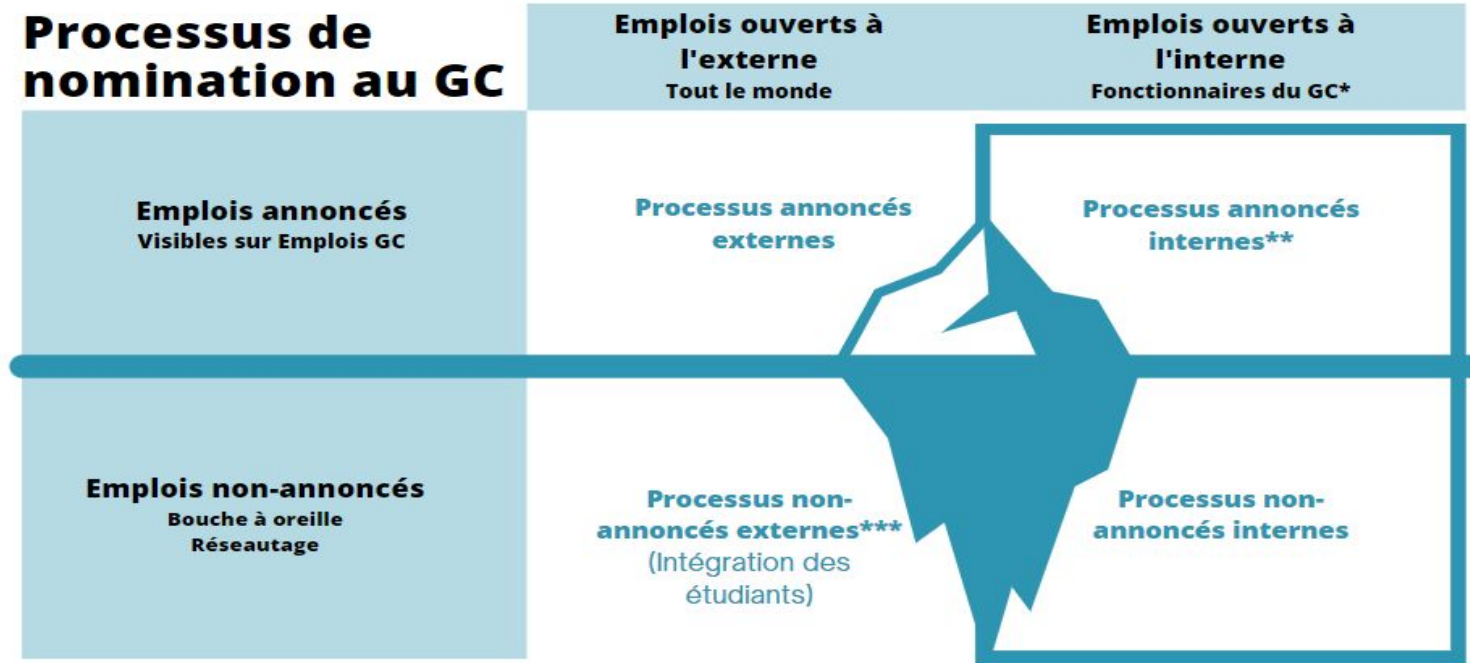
| Processus de nomination au GC | Emplois ouverts à l'externe Tout le monde | Emplois ouverts à l'interne Fonctionnaires du GC* |
|---|---|---|
| Emplois annoncés Visibles sur Emplois GC | Processus annoncés externes | Processus annoncés internes** |
| Emplois non-annoncés Bouche à oreille Réseautage | Processus non-annoncés externes*** (Intégration des étudiants) | Processus non-annoncés internes |